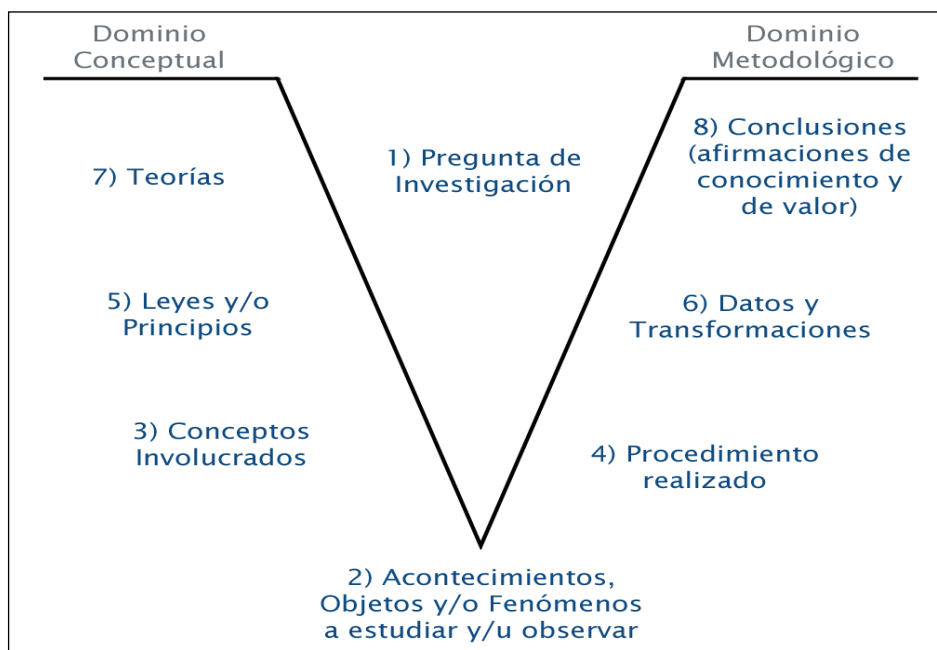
Dominio Conceptual

Dominio Metodológico

1) Pregunta de Investigación

7) Teorías

8) Conclusiones (afirmaciones de conocimiento y de valor)

5) Leyes y/o Principios

6) Datos y Transformaciones

3) Conceptos Involucrados

4) Procedimiento realizado

2) Acontecimientos, Objetos y/o Fenómenos a estudiar y/u observar